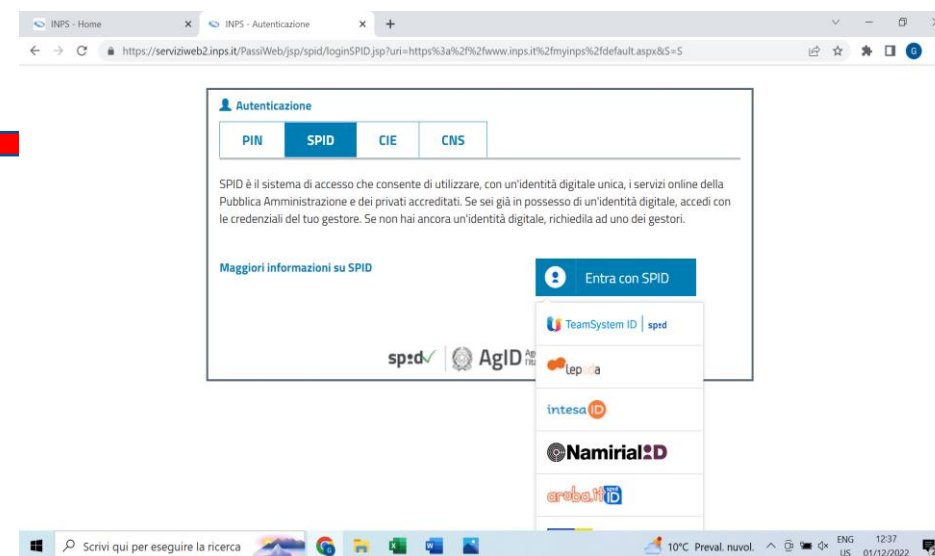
INPS - Home × INPS - Autenticazione × +

https://serviziweb2.inps.it/PassiWeb/jsp/spid/loginSPID.jsp?uri=https%3a%2f%2fwww.inps.it%2fmyinps%2fdefault.aspx&S=S

Autenticazione

| PIN | SPID | CIE | CNS |
|---|---|---|---|

SPID è il sistema di accesso che consente di utilizzare, con un'identità digitale unica, i servizi online della Pubblica Amministrazione e dei privati accreditati. Se sei già in possesso di un'identità digitale, accedi con le credenziali del tuo gestore. Se non hai ancora un'identità digitale, richiedila ad uno dei gestori.

Maggiori informazioni su SPID

Entra con SPID

TeamSystem ID | spid

lepida

intesa ID

Namirial ID

aruba.it ID

spid AgID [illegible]

Scrivi qui per eseguire la ricerca

10°C Preval. nuvol. ENG US 12:37 01/12/2022